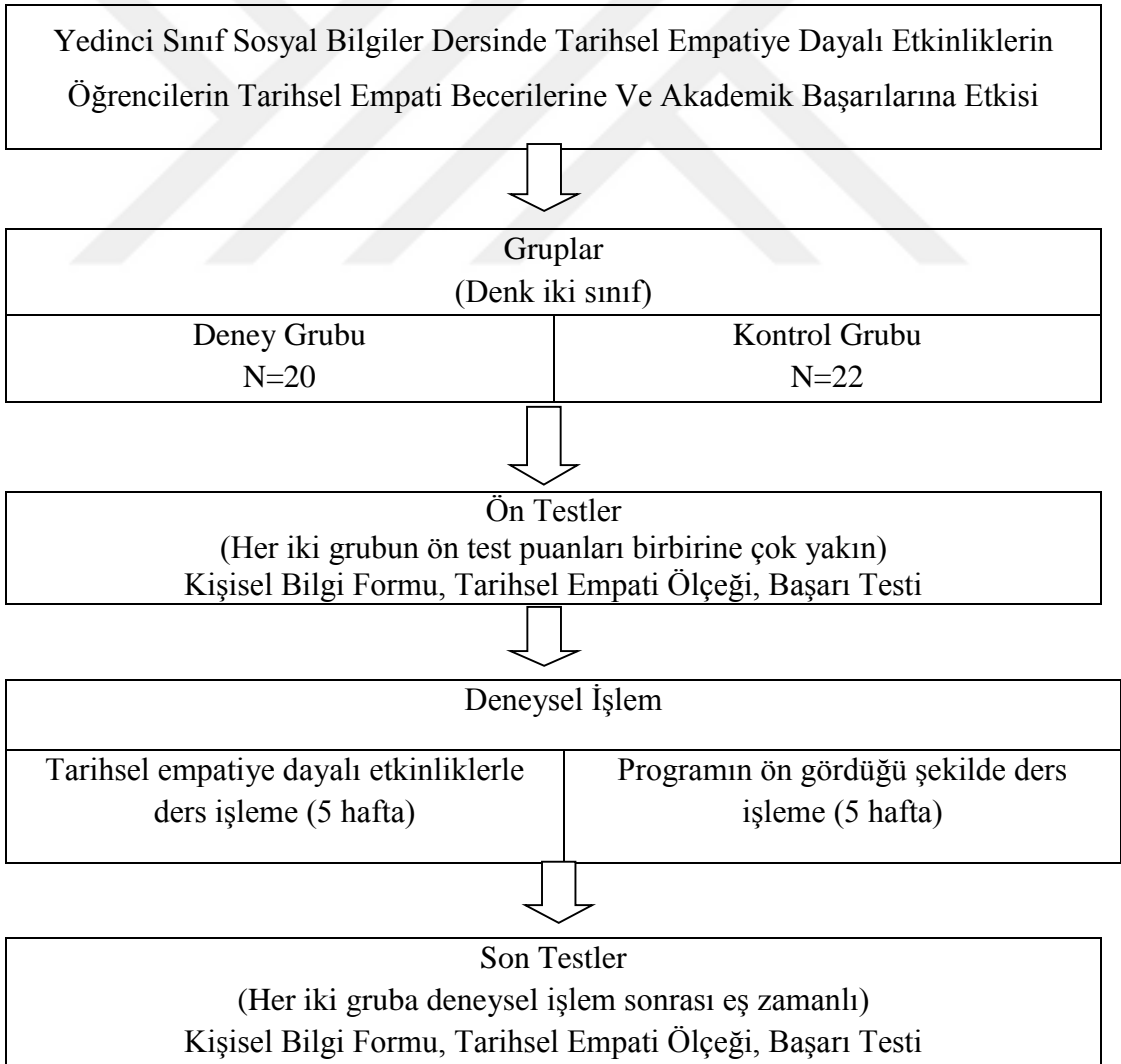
Yedinci Sınıf Sosyal Bilgiler Dersinde Tarihsel Empatiye Dayalı Etkinliklerin Öğrencilerin Tarihsel Empati Becerilerine Ve Akademik Başarılarına Etkisi

Gruplar
(Denk iki sınıf)

| Deney Grubu N=20 | Kontrol Grubu N=22 |
|---|---|

Ön Testler
(Her iki grubun ön test puanları birbirine çok yakın)
Kişisel Bilgi Formu, Tarihsel Empati Ölçeği, Başarı Testi

Deneysel İşlem

| Tarihsel empatiye dayalı etkinliklerle ders işleme (5 hafta) | Programın ön gördüğü şekilde ders işleme (5 hafta) |
|---|---|

Son Testler
(Her iki gruba deneysel işlem sonrası eş zamanlı)
Kişisel Bilgi Formu, Tarihsel Empati Ölçeği, Başarı Testi